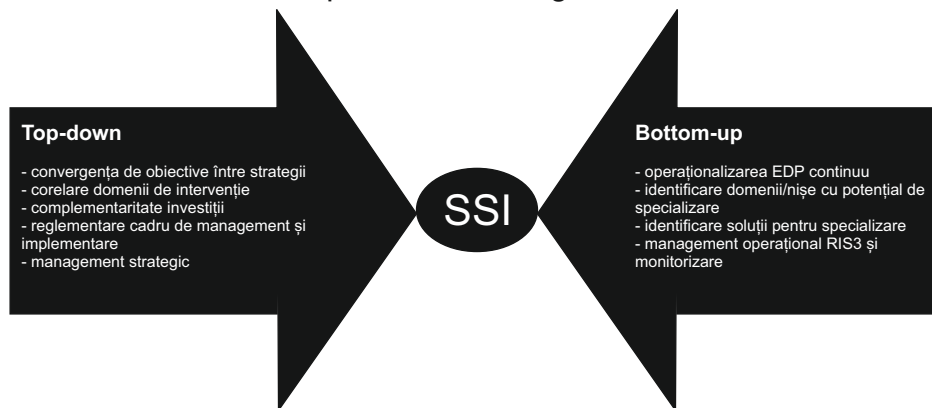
Top-down

- convergența de obiective între strategii
- corelare domenii de intervenție
- complementaritate investiții
- reglementare cadru de management și implementare
- management strategic

SSI

Bottom-up

- operaționalizarea EDP continuu
- identificare domenii/nișe cu potențial de specializare
- identificare soluții pentru specializare
- management operațional RIS3 și monitorizare